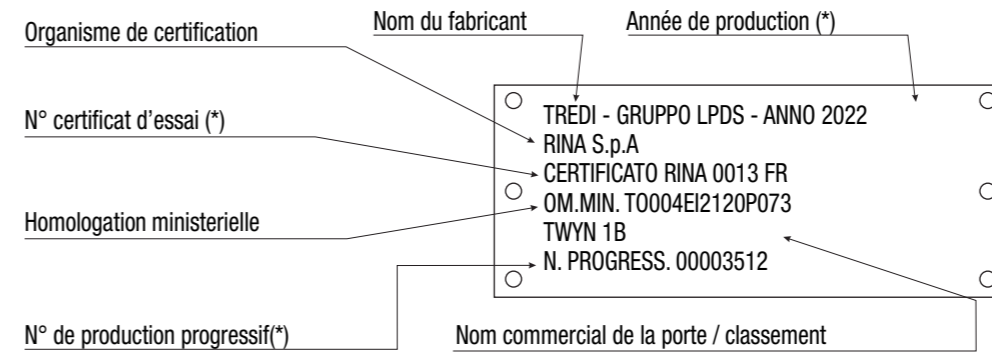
Organisme de certification

Nom du fabricant

Année de production (*)

N° certificat d'essai (*)

Homologation ministerielle

N° de production progressif(*)

Nom commercial de la porte / classement

TREDI - GRUPPO LPDS - ANNO 2022
RINA S.p.A
CERTIFICATO RINA 0013 FR
OM.MIN. T0004EI2120P073
TWYN 1B
N. PROGRESS. 00003512